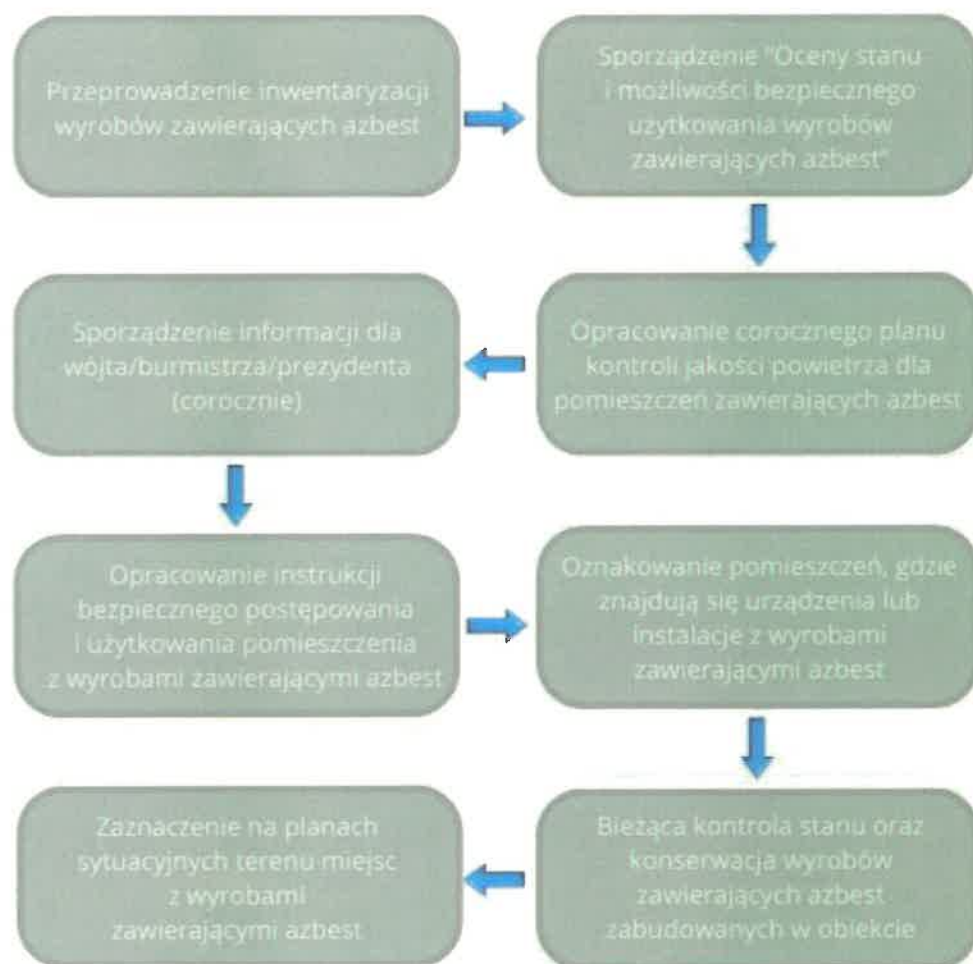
Przeprowadzenie inwentaryzacji wyrobów zawierających azbest

Sporządzenie "Oceny stanu i możliwości bezpiecznego użytkowania wyrobów zawierających azbest"

Opracowanie corocznego planu kontroli jakości powietrza dla pomieszczeń zawierających azbest

Sporządzenie informacji dla wójta/burmistrza/prezydenta (corocznie)

Opracowanie instrukcji bezpiecznego postępowania i użytkowania pomieszczenia z wyrobami zawierającymi azbest

Oznakowanie pomieszczeń, gdzie znajdują się urządzenia lub instalacje z wyrobami zawierającymi azbest

Bieżąca kontrola stanu oraz konserwacja wyrobów zawierających azbest zabudowanych w obiekcie

Zaznaczenie na planach sytuacyjnych terenu miejsc z wyrobami zawierającymi azbest